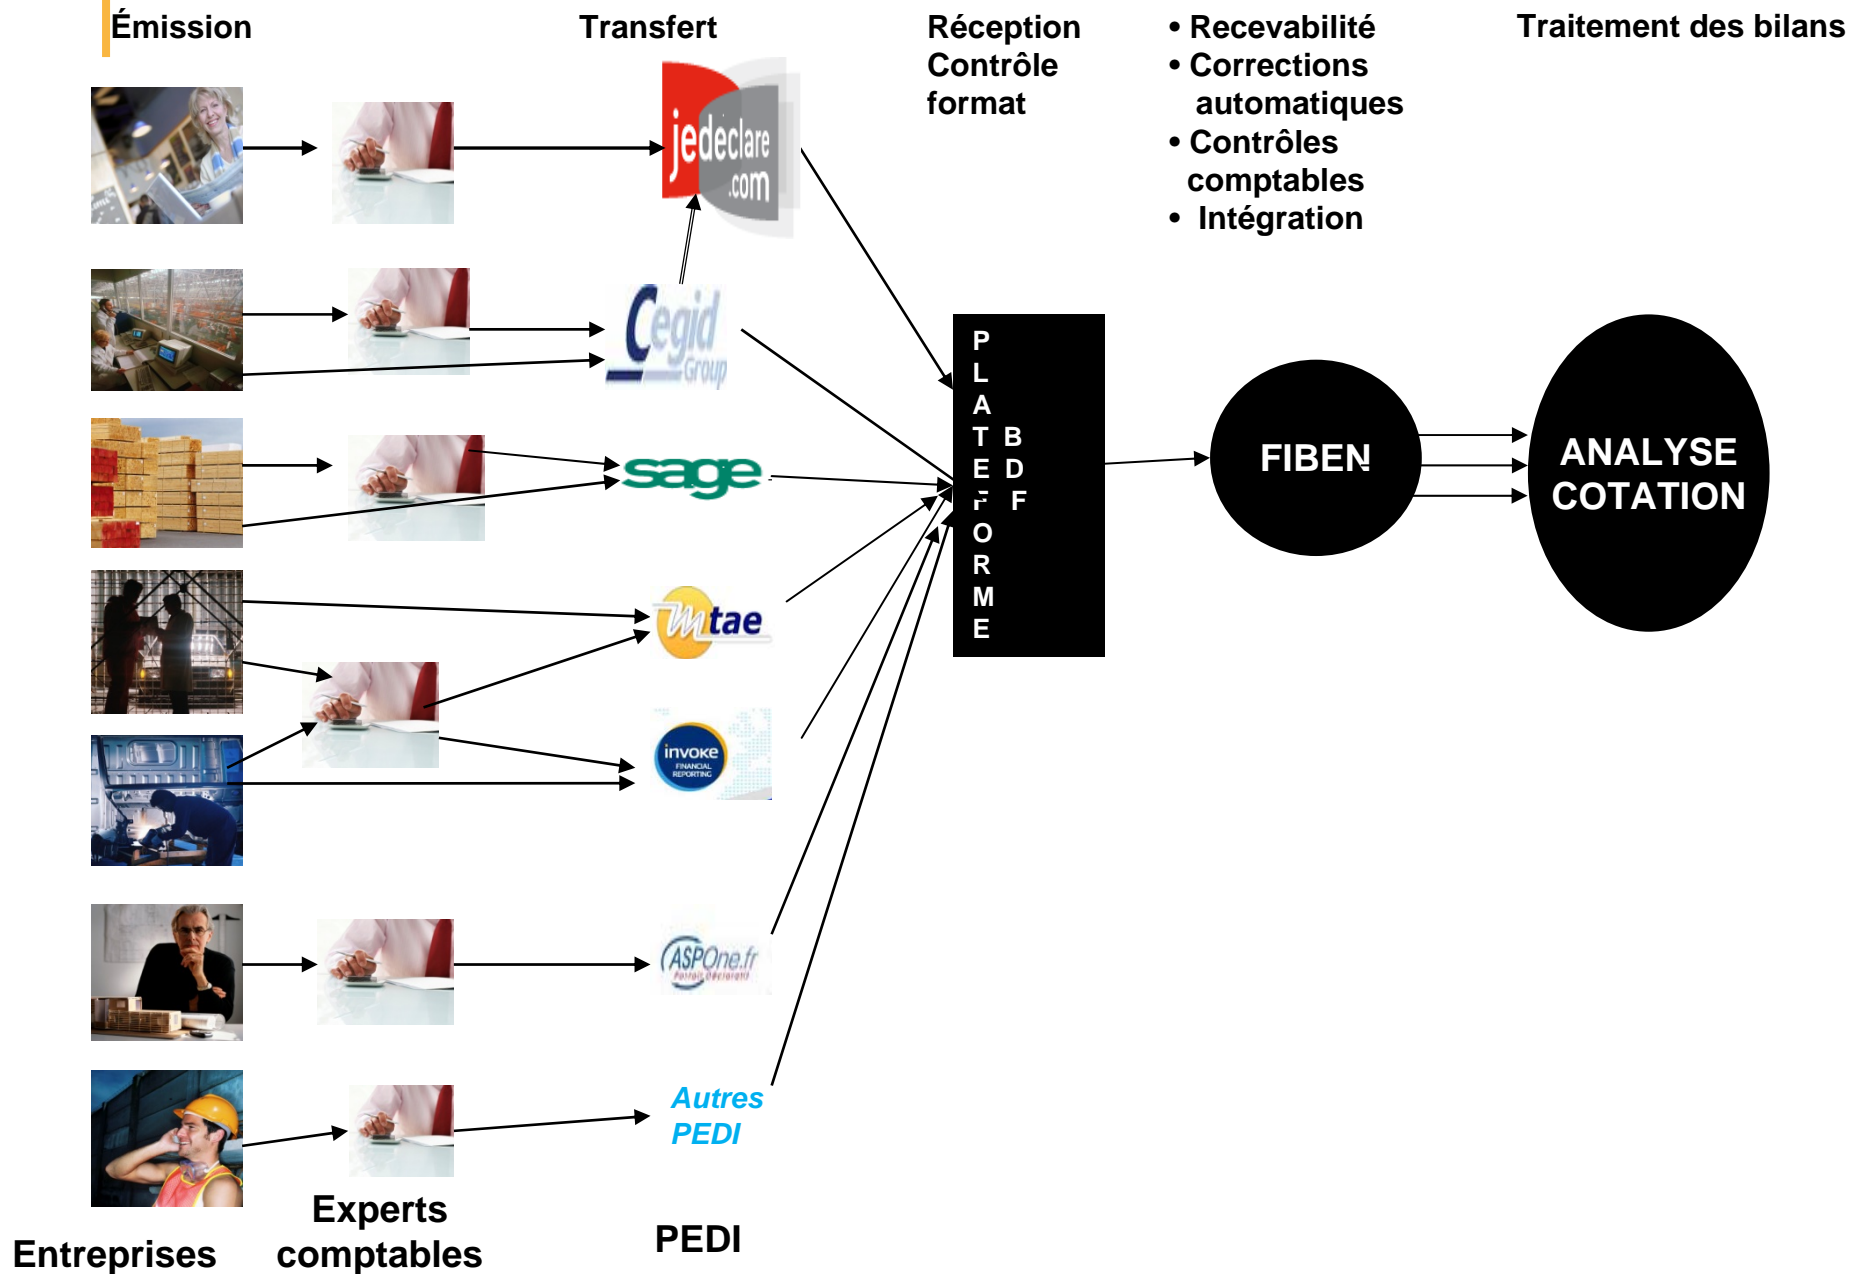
Émission

Transfert

Réception
Contrôle
format

• Recevabilité
• Corrections automatiques
• Contrôles comptables
• Intégration

Traitement des bilans

jedeclare.com

Cegid Group

sage

mtae

invoke FINANCIAL REPORTING

ASPOne.fr

Autres PEDI

P
L
A
T
E
F
O
R
M
E

B
D
F

FIBEN

ANALYSE COTATION

Entreprises

Experts comptables

PEDI